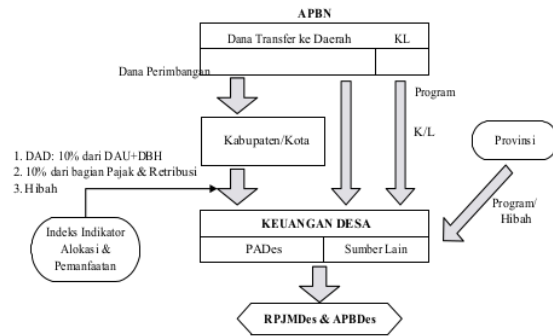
APBN

Dana Transfer ke Daerah

KL

Dana Perimbangan

Program

Kabupaten/Kota

K/L

Provinsi

1. DAD: 10% dari DAU+DBH
2. 10% dari bagian Pajak & Retribusi
3. Hibah

Program/
Hibah

Indeks Indikator Alokasi & Pemanfaatan

KEUANGAN DESA

PADes

Sumber Lain

RPJMDes & APBDes